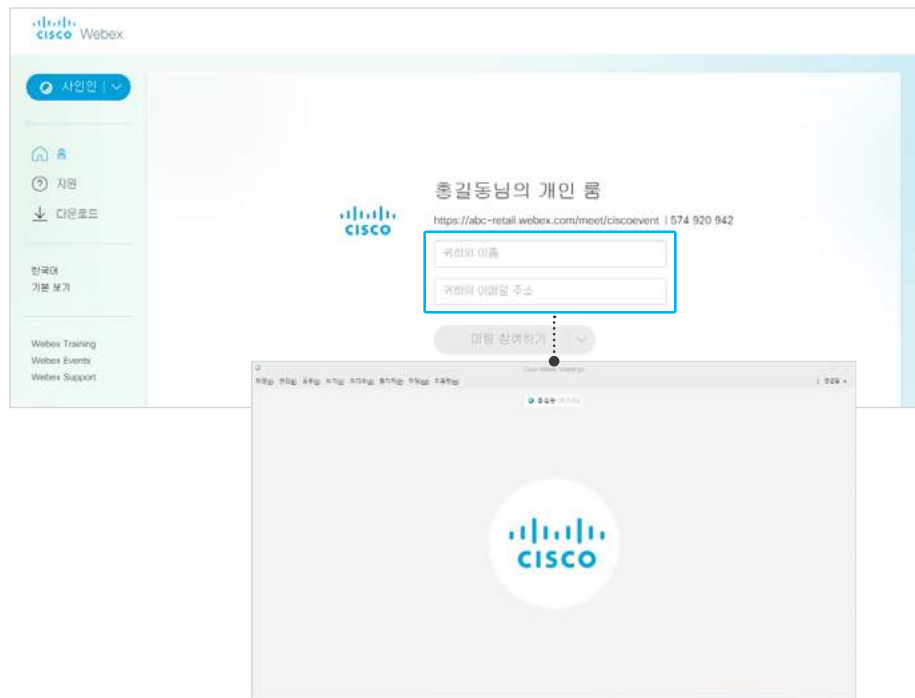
cisco Webex

사인인

홈
지원
다운로드

한국어
기본 보기

Webex Training
Webex Events
Webex Support

cisco

홍길동님의 개인 룸

https://abc-retail.webex.com/meet/ciscoevent | 574 920 942

귀하의 이름

귀하의 이메일 주소

미팅 참여하기

Cisco Webex Meetings

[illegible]

cisco